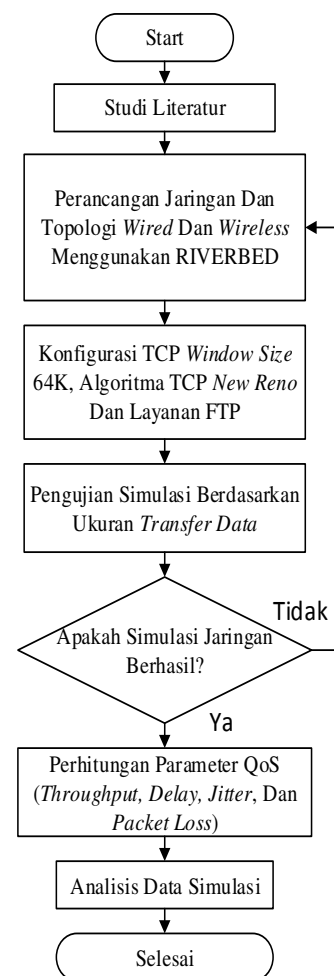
Start

Studi Literatur

Perancangan Jaringan Dan Topologi Wired Dan Wireless Menggunakan RIVERBED

Konfigurasi TCP Window Size 64K, Algoritma TCP New Reno Dan Layanan FTP

Pengujian Simulasi Berdasarkan Ukuran Transfer Data

Tidak

Apakah Simulasi Jaringan Berhasil?

Ya

Perhitungan Parameter QoS (Throughput, Delay, Jitter, Dan Packet Loss)

Analisis Data Simulasi

Selesai